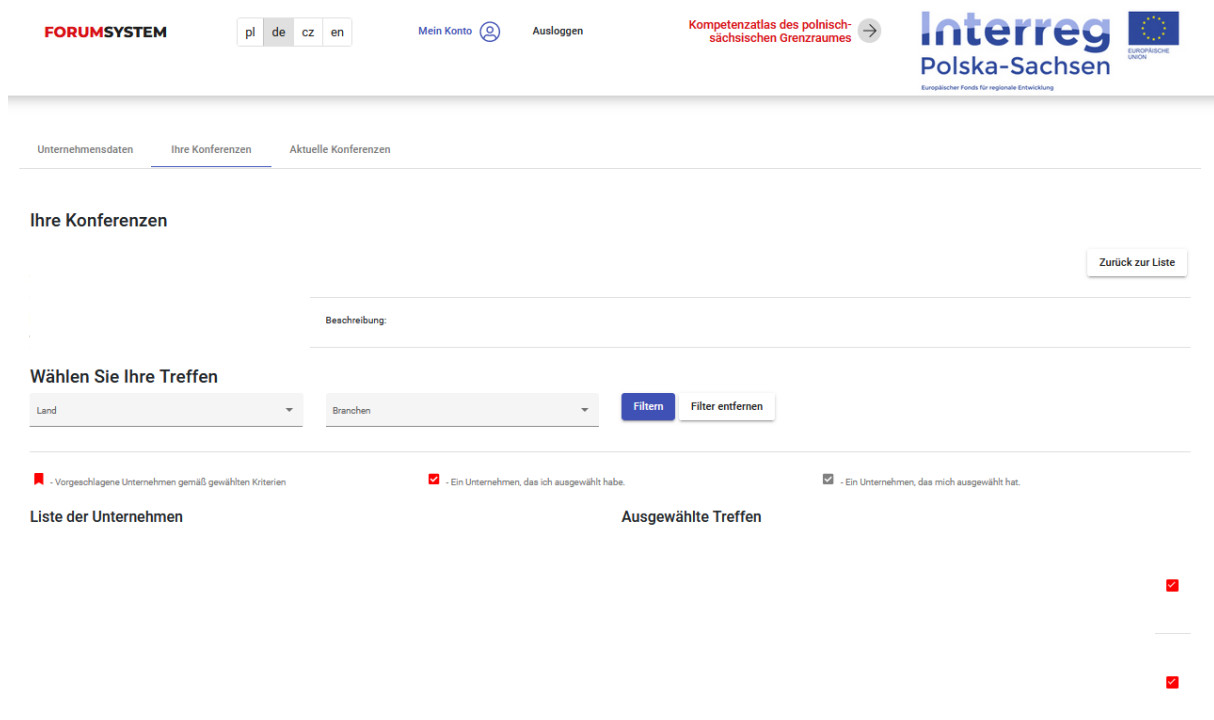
FORUMSYSTEM

pl de cz en

Mein Konto

Ausloggen

Kompetenzatlas des polnisch-sächsischen Grenzraumes

Interreg
Polska-Sachsen
Europäischer Fonds für regionale Entwicklung

EUROPÄISCHE UNION

Unternehmensdaten

Ihre Konferenzen

Aktuelle Konferenzen

Ihre Konferenzen

Zurück zur Liste

Beschreibung:

Wählen Sie Ihre Treffen

Land

Branchen

Filtern

Filter entfernen

- Vorgeschlagene Unternehmen gemäß gewählten Kriterien

- Ein Unternehmen, das ich ausgewählt habe.

- Ein Unternehmen, das mich ausgewählt hat.

Liste der Unternehmen

Ausgewählte Treffen